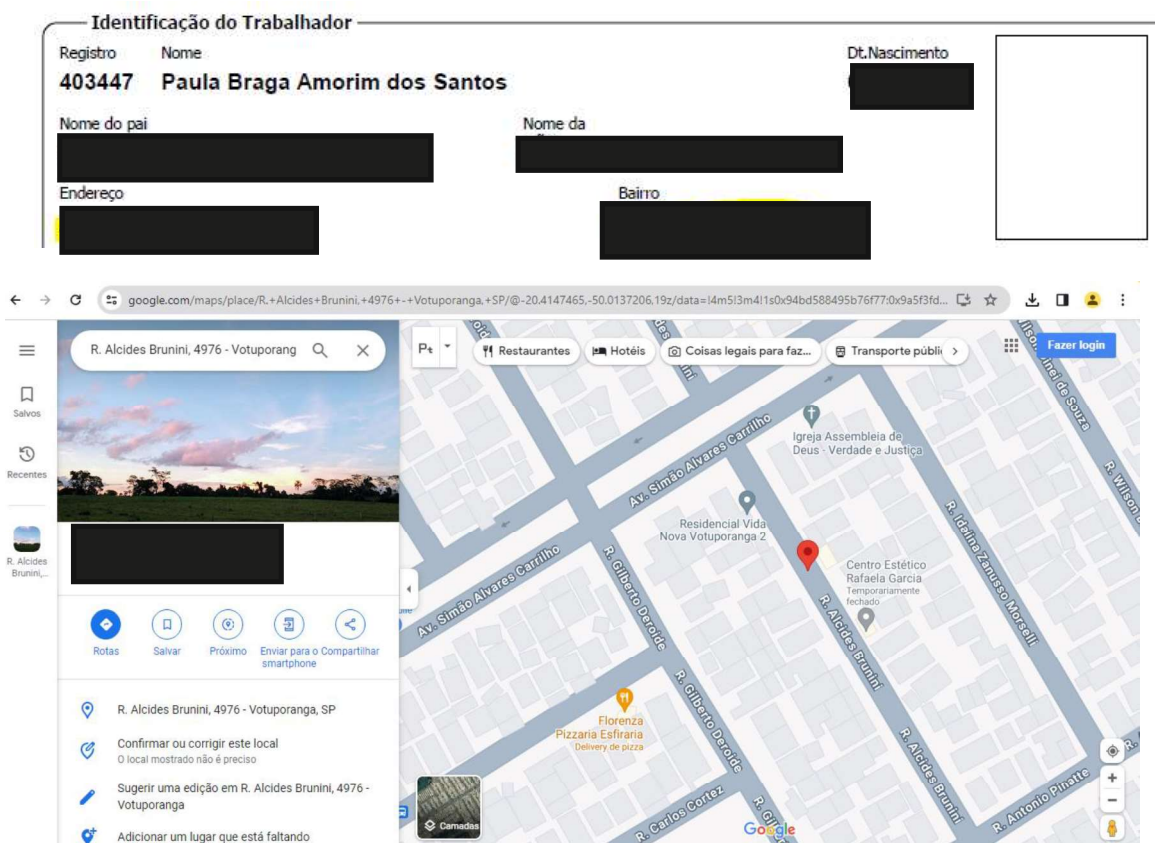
Identificação do Trabalhador

Registro
403447

Nome
Paula Braga Amorim dos Santos

Dt.Nascimento

Nome do pai

Nome da

Endereço

Bairro

google.com/maps/place/R.+Alcides+Brunini,+4976+-+Votuporanga,+SP/@-20.4147465,-50.0137206,19z/data=!4m5!3m4!1s0x94bd588495b76f77:0x9a5f3fd...

Salvos

Recentes

R. Alcides Brunini,...

R. Alcides Brunini, 4976 - Votuporang

Rotas
Salvar
Próximo
Enviar para o smartphone
Compartilhar

R. Alcides Brunini, 4976 - Votuporanga, SP

Confirmar ou corrigir este local
O local mostrado não é preciso

Sugerir uma edição em R. Alcides Brunini, 4976 - Votuporanga

Adicionar um lugar que está faltando

Pt
Restaurantes
Hotéis
Coisas legais para faz...
Transporte públic
Fazer login

Av. Simão Alvares Carrilho
Igreja Assembleia de Deus - Verdade e Justiça
Residencial Vida Nova Votuporanga 2
Av. Simão Alvares Carrilho
R. Gilberto Derolde
Centro Estético Rafaela Garcia
Temporariamente fechado
R. Alcides Brunini
R. Idalina Zanusso Morselli
R. Wilson
Florenza Pizzaria Esfiraria
Delivery de pizza
R. Gilberto Derolde
R. Alcides Brunini
R. Carlos Cortez
R. Antonio Pinatte
Camadas
Google